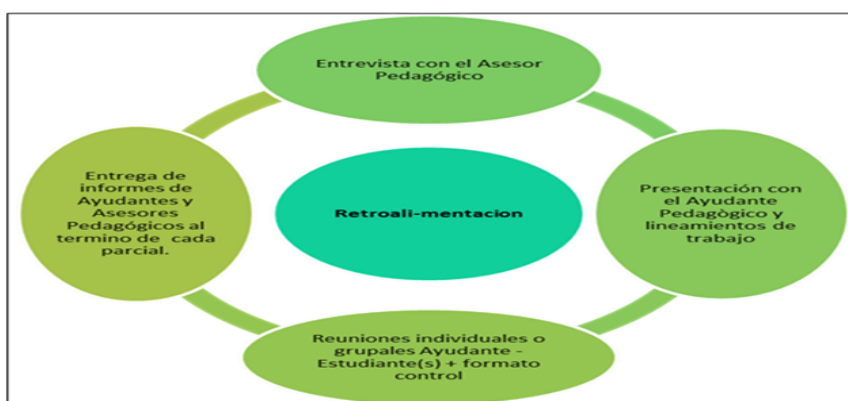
Entrevista con el Asesor Pedagógico

Presentación con el Ayudante Pedagògico y lineamientos de trabajo

Reuniones individuales o grupales Ayudante - Estudiante(s) + formato control

Entrega de informes de Ayudantes y Asesores Pedagógicos al termino de cada parcial.

Retroali-mentacion